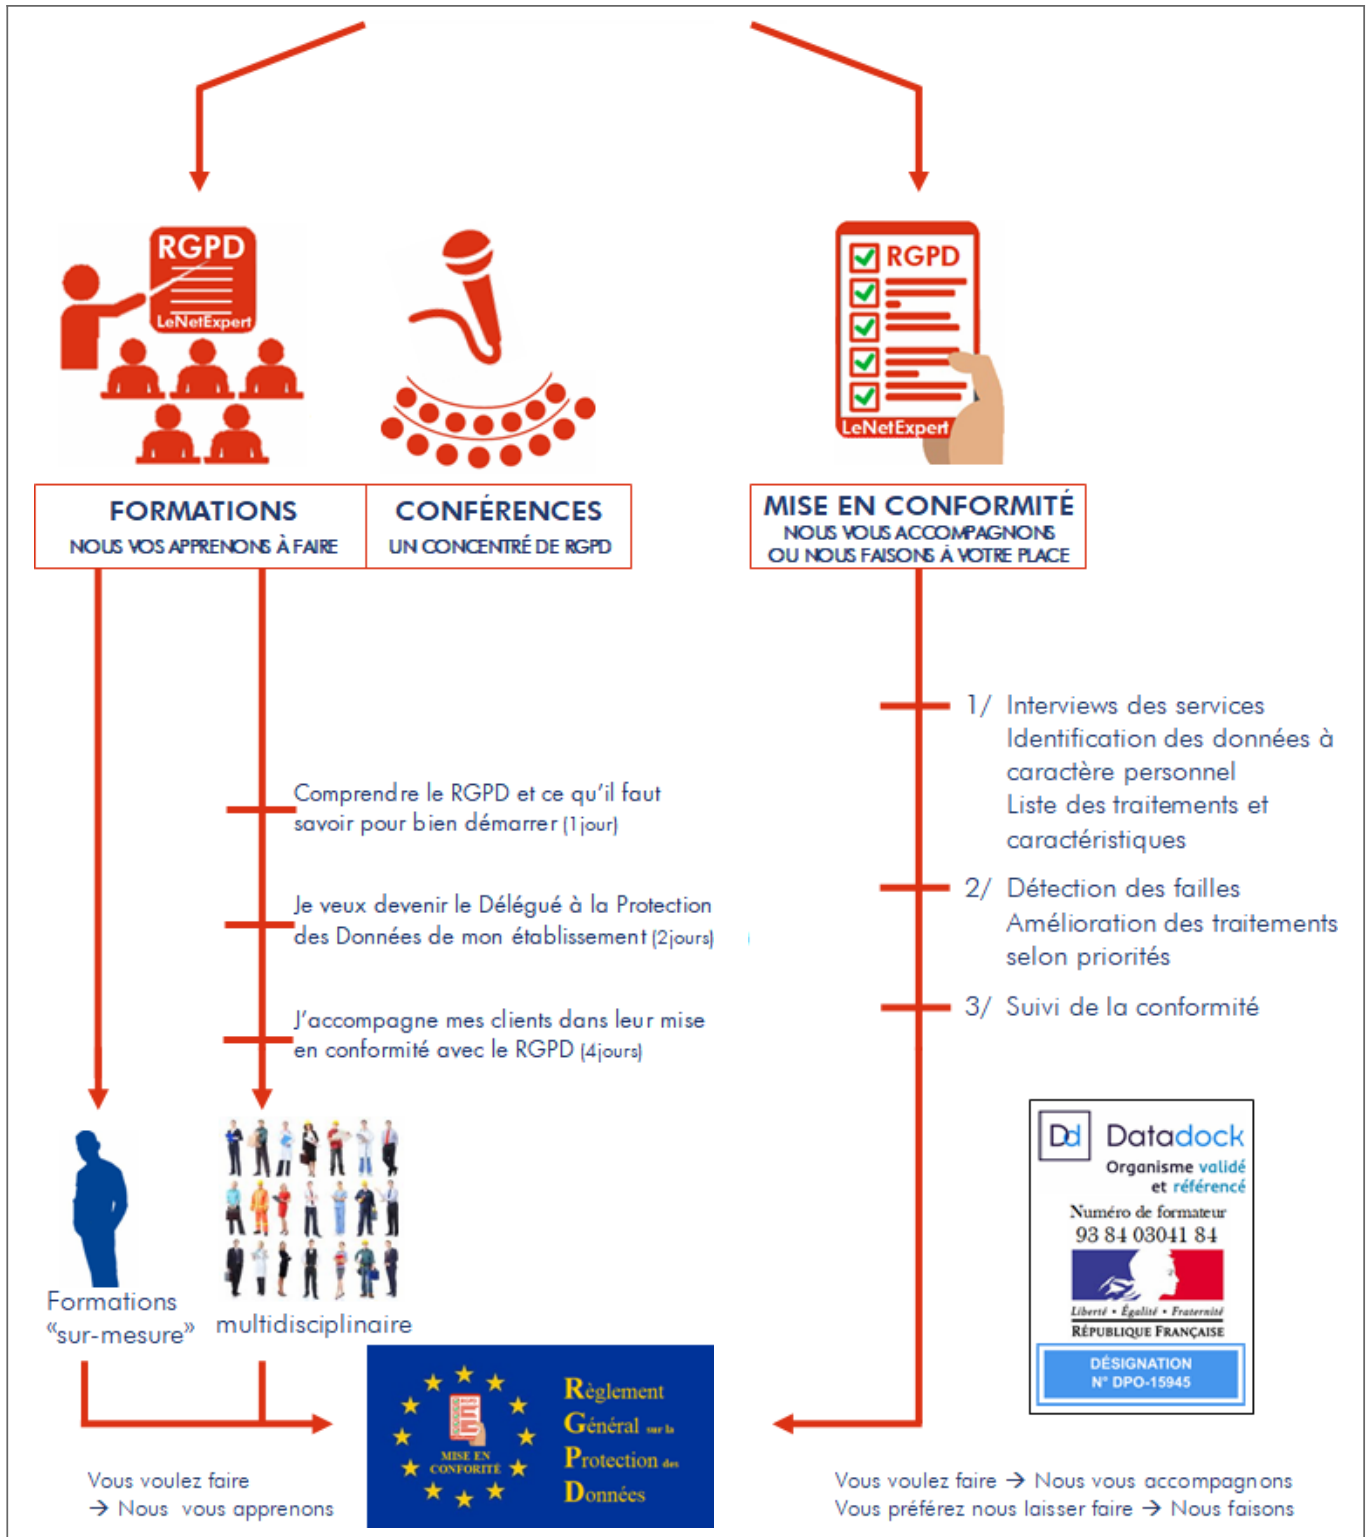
RGPD
LeNetExpert

RGPD
LeNetExpert

FORMATIONS
NOUS VOS APPRENONS À FAIRE

CONFÉRENCES
UN CONCENTRÉ DE RGPD

MISE EN CONFORMITÉ
NOUS VOUS ACCOMPAGNONS OU NOUS FAISONS À VOTRE PLACE

1/ Interviews des services
Identification des données à caractère personnel
Liste des traitements et caractéristiques

2/ Détection des failles
Amélioration des traitements selon priorités

3/ Suivi de la conformité

Comprendre le RGPD et ce qu'il faut savoir pour bien démarrer (1 jour)

Je veux devenir le Délégué à la Protection des Données de mon établissement (2jours)

J'accompagne mes clients dans leur mise en conformité avec le RGPD (4jours)

Formations «sur-mesure»

multidisciplinaire

Datadock
Organisme validé et référencé
Numéro de formateur
93 84 03041 84
Liberté • Égalité • Fraternité
RÉPUBLIQUE FRANÇAISE
DÉSIGNATION
N° DPO-15945

MISE EN CONFORMITÉ
Règlement Général sur la Protection des Données

Vous voulez faire
→ Nous vous apprenons

Vous voulez faire → Nous vous accompagnons
Vous préférez nous laisser faire → Nous faisons